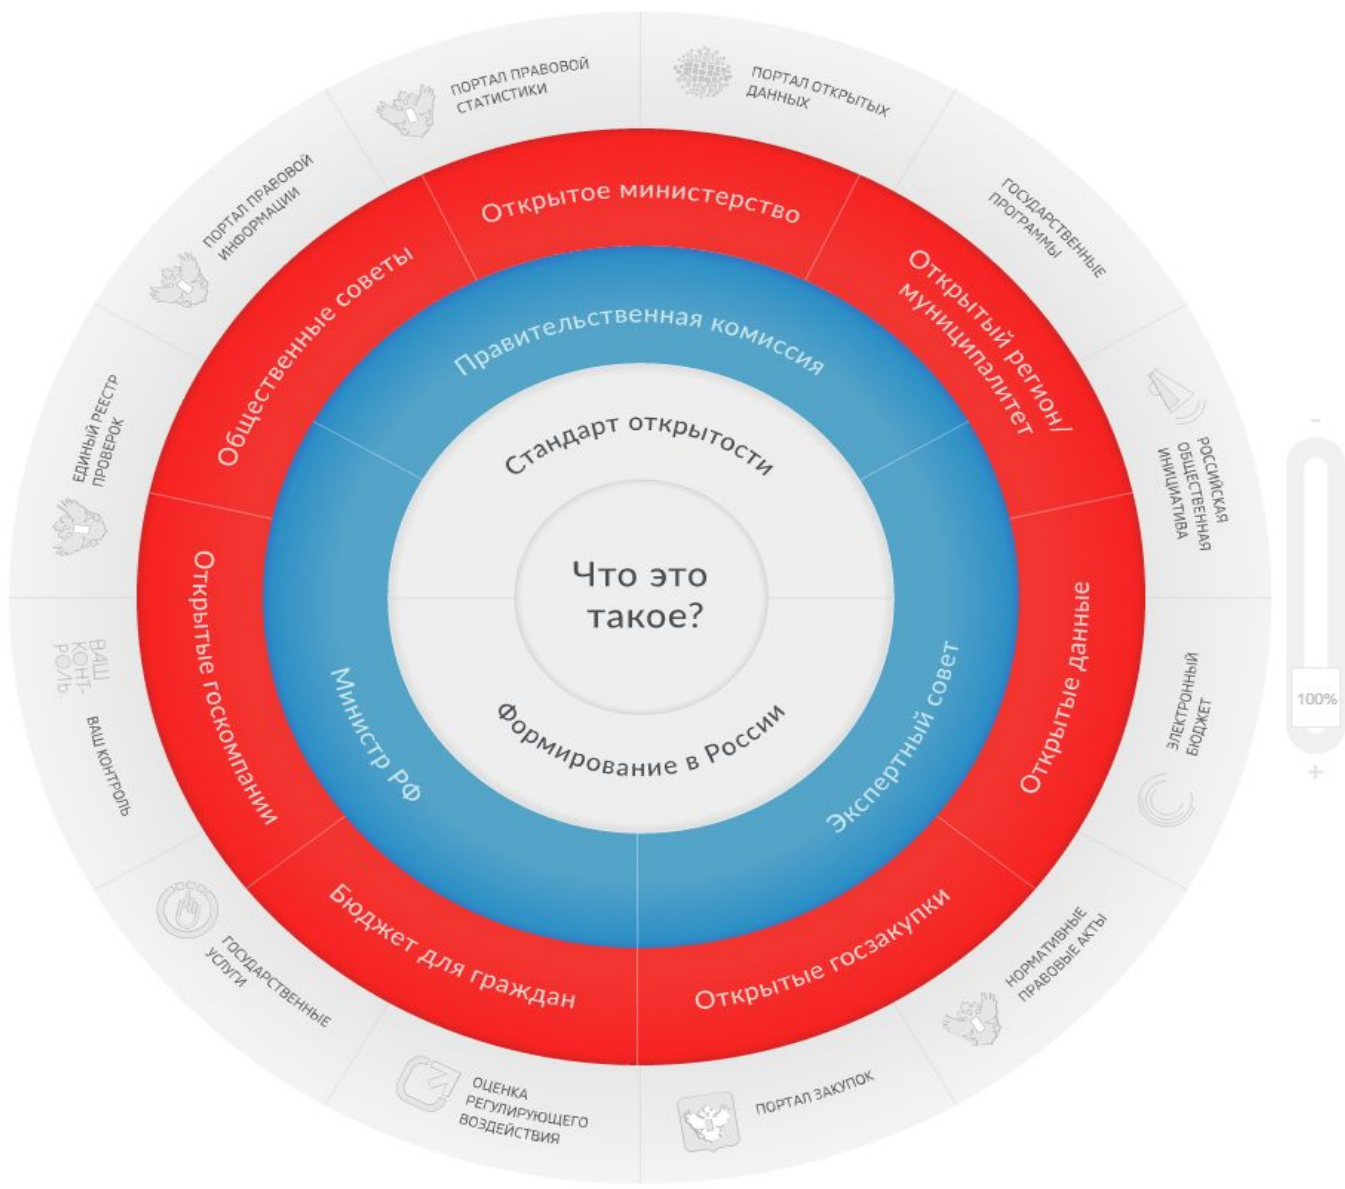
ПОРТАЛ ПРАВОВОЙ СТАТИСТИКИ

ПОРТАЛ ОТКРЫТЫХ ДАННЫХ

ГОСУДАРСТВЕННЫЕ ПРОГРАММЫ

РОССИЙСКАЯ ОБЩЕСТВЕННАЯ ИНИЦИАТИВА

ЭЛЕКТРОННЫЙ БЮДЖЕТ

НОРМАТИВНЫЕ ПРАВОВЫЕ АКТЫ

ПОРТАЛ ЗАКУПОК

ОЦЕНКА РЕГУЛИРУЮЩЕГО ВОЗДЕЙСТВИЯ

ГОСУДАРСТВЕННЫЕ УСЛУГИ

ВАШ КОНТ-РОЛЬ

ВАШ КОНТРОЛЬ

ЕДИНЫЙ РЕЕСТР ПРОВЕРОК

ПОРТАЛ ПРАВОВОЙ ИНФОРМАЦИИ

Открытое министерство

Открытый регион/ муниципалитет

Открытые данные

Открытые госзакупки

Бюджет для граждан

Открытые госкомпании

Общественные советы

Правительственная комиссия

Экспертный совет

Министр РФ

Стандарт открытости

Формирование в России

Что это такое?

-

100%

+